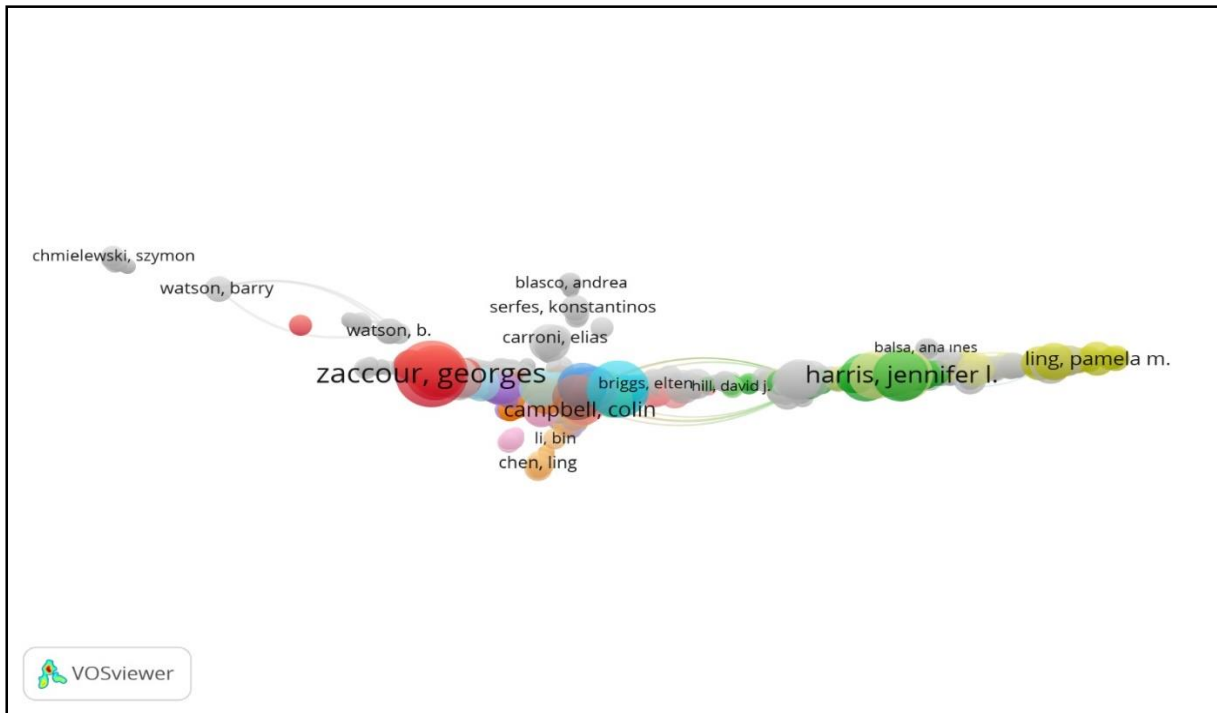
chmielewski, szymon
watson, barry
blasco, andrea
serfes, konstantinos
watson, b.
carroni, elias
balsa, ana ines
zaccour, georges
briggs, elten
hill, david j.
harris, jennifer l.
ling, pamela m.
campbell, colin
li, bin
chen, ling
VOSviewer